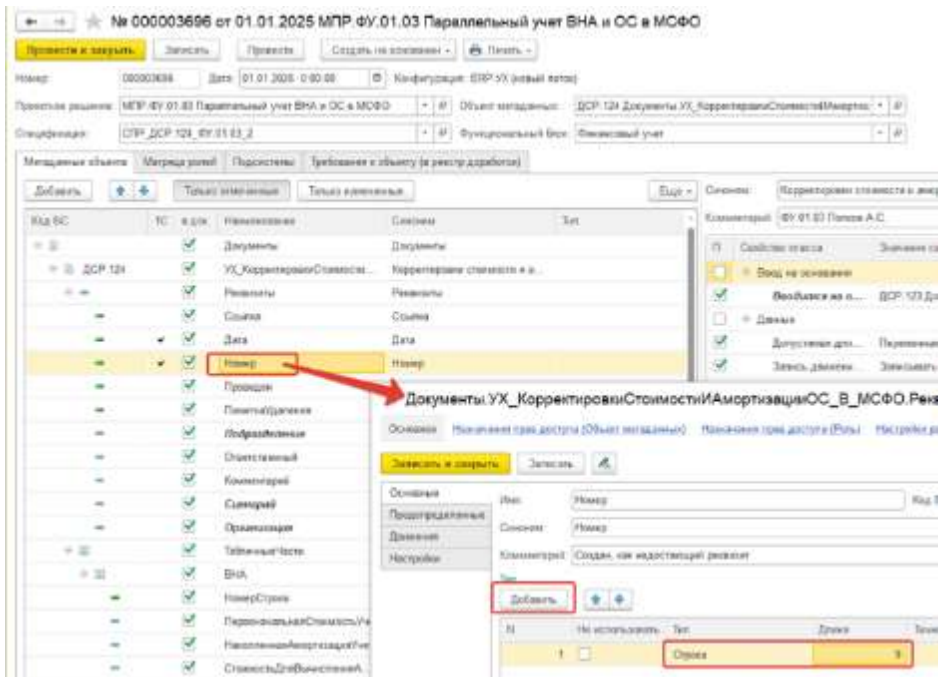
№ 000003696 от 01.01.2025 МПР ФУ.01.03 Параллельный учет ВНА и ОС в МСФО

Провести и закрыть | Записать | Провести | Создать на основании | Печать

Номер: 000003696 Дата: 01.01.2025 0:00:00 Конфигурация: ERP УХ (новый поток)

Проектное решение: МПР ФУ.01.03 Параллельный учет ВНА и ОС в МСФО Объект метаданных: ДСР 124 Документы.УХ_КорректировкиСтоимостиИАмортиз

Спецификация: СПР_ДСР 124_ФУ.01.03_2 Функциональный блок: Финансовый учет

Метаданные объекта | Матрица ролей | Подсистемы | Требования к объекту (в реестр доработок)

Добавить | Только отмеченные | Только измененные | Еще

| Код ВС | ТС | В для | Наименование | Синоним | Тип |
|---|---|---|---|---|---|
| | | ✓ | Документы | Документы | |
| ДСР 124 | | ✓ | УХ_КорректировкиСтоимост... | Корректировки стоимости и а... | |
| | | ✓ | Реквизиты | Реквизиты | |
| | | ✓ | Ссылка | Ссылка | |
| | ✓ | ✓ | Дата | Дата | |
| | ✓ | ✓ | Номер | Номер | |
| | | ✓ | Проведен | | |
| | | ✓ | ПометкаУдаления | | |
| | | ✓ | Подразделение | | |
| | | ✓ | Ответственный | | |
| | | ✓ | Комментарий | | |
| | | ✓ | Сценарий | | |
| | | ✓ | Организация | | |
| | | ✓ | ТабличныеЧасти | | |
| | | ✓ | ВНА | | |
| | | ✓ | НомерСтроки | | |
| | | ✓ | ПервоначальнаяСтоимостьУче | | |
| | | ✓ | НакопленнаяАмортизацияУче | | |
| | | ✓ | СтоимостьДляВычисленияА | | |

Синоним: Корректировки стоимости и амор

Комментарий: ФУ.01.03 Попов А.С.

| П | Свойство класса | Значение сво |
|---|---|---|
| | Ввод на основании | |
| ✓ | Вводится на о... | ДСР 123 До |
| | Данные | |
| ✓ | Допустимая дл... | Переменная |
| ✓ | Запись движени... | Записывать |

Документы.УХ_КорректировкиСтоимостиИАмортизацияОС_В_МСФО.Рекв

Основное | Назначение прав доступа (Объект метаданных) | Назначение прав доступа (Роль) | Настройки р

Записать и закрыть | Записать

Основные
Предопределенные
Движения
Настройки

Имя: Номер
Синоним: Номер
Комментарий: Создан, как недостающий реквизит
Тип
Добавить

| N | Не использовать | Тип | Длина |
|---|---|---|---|
| 1 | | Строка | 9 |